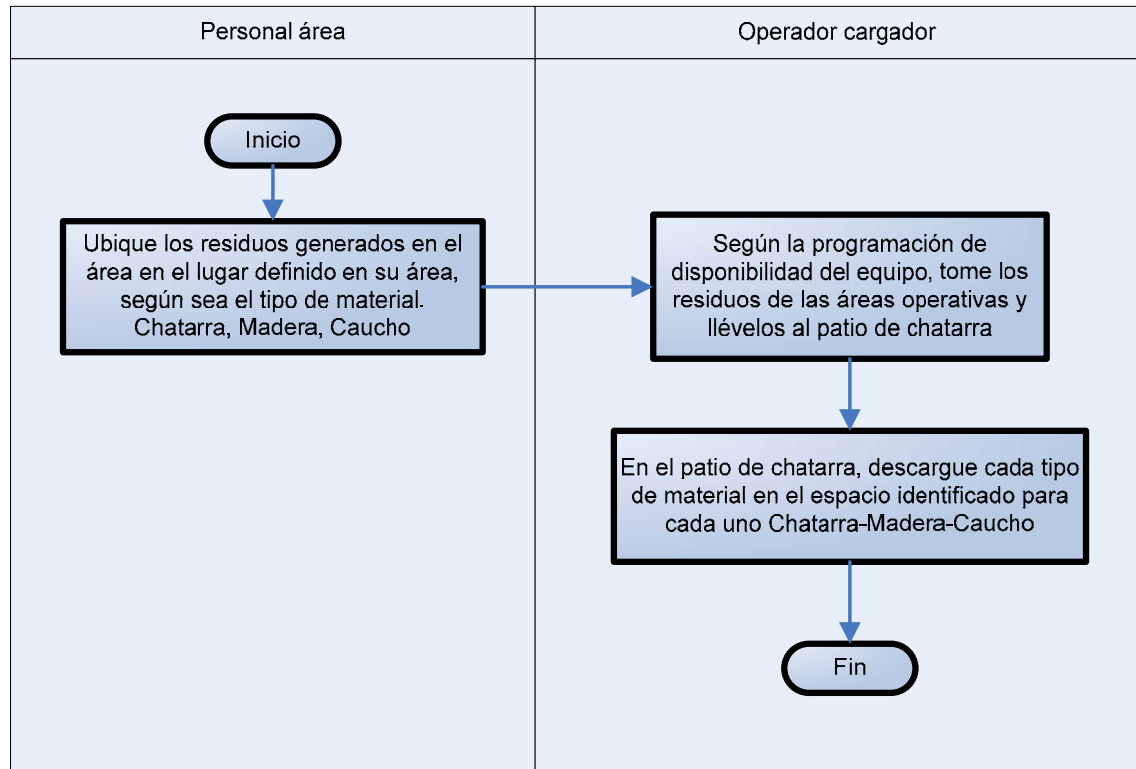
Personal área

Operador cargador

Inicio

Ubique los residuos generados en el área en el lugar definido en su área, según sea el tipo de material. Chatarra, Madera, Caucho

Según la programación de disponibilidad del equipo, tome los residuos de las áreas operativas y llévelos al patio de chatarra

En el patio de chatarra, descargue cada tipo de material en el espacio identificado para cada uno Chatarra-Madera-Caucho

Fin